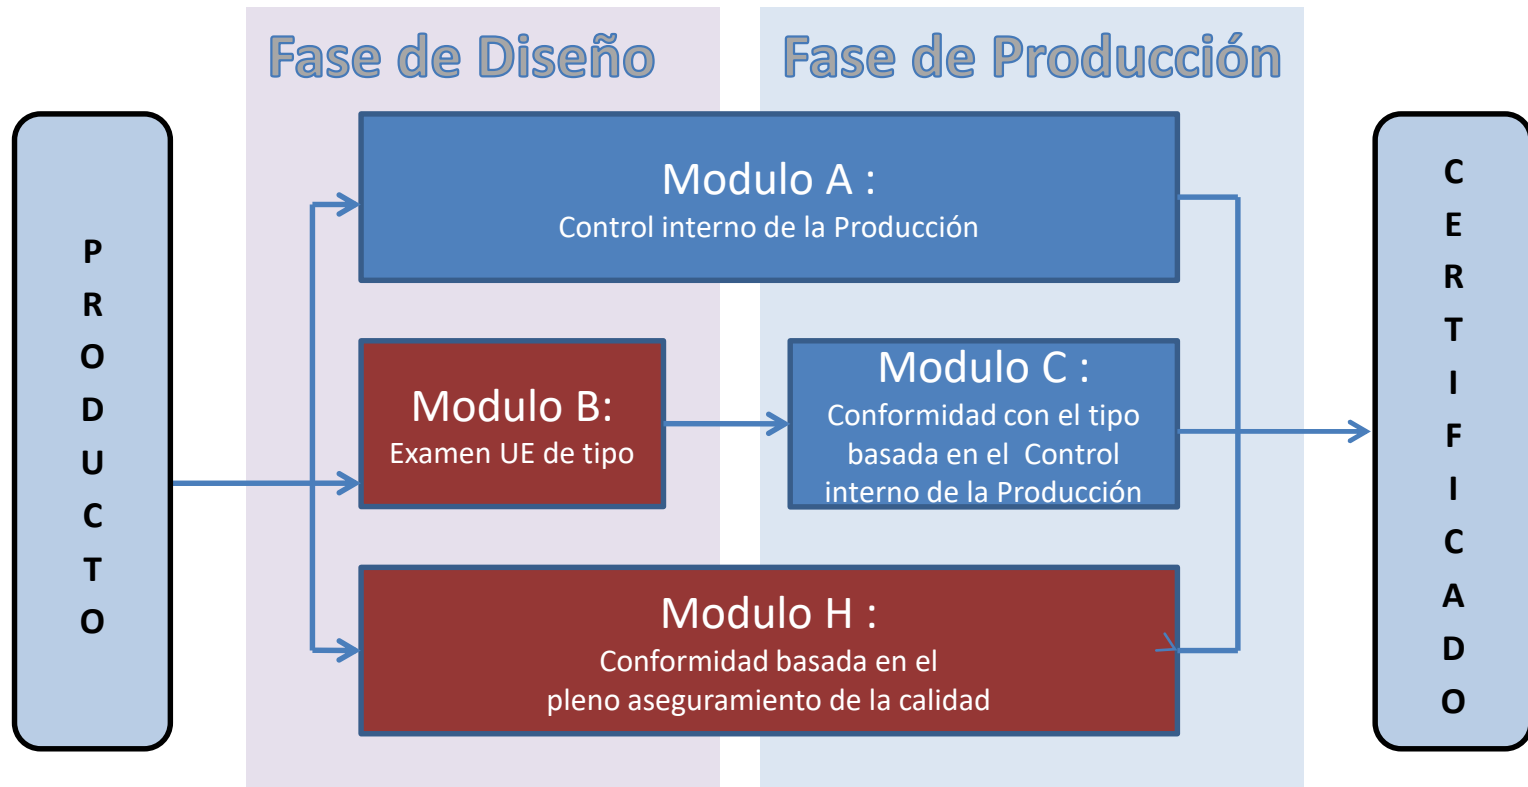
Fase de Diseño

Fase de Producción

PRODUCTO

Modulo A :
Control interno de la Producción

Modulo B:
Examen UE de tipo

Modulo C :
Conformidad con el tipo basada en el Control interno de la Producción

Modulo H :
Conformidad basada en el pleno aseguramiento de la calidad

CERTIFICADO